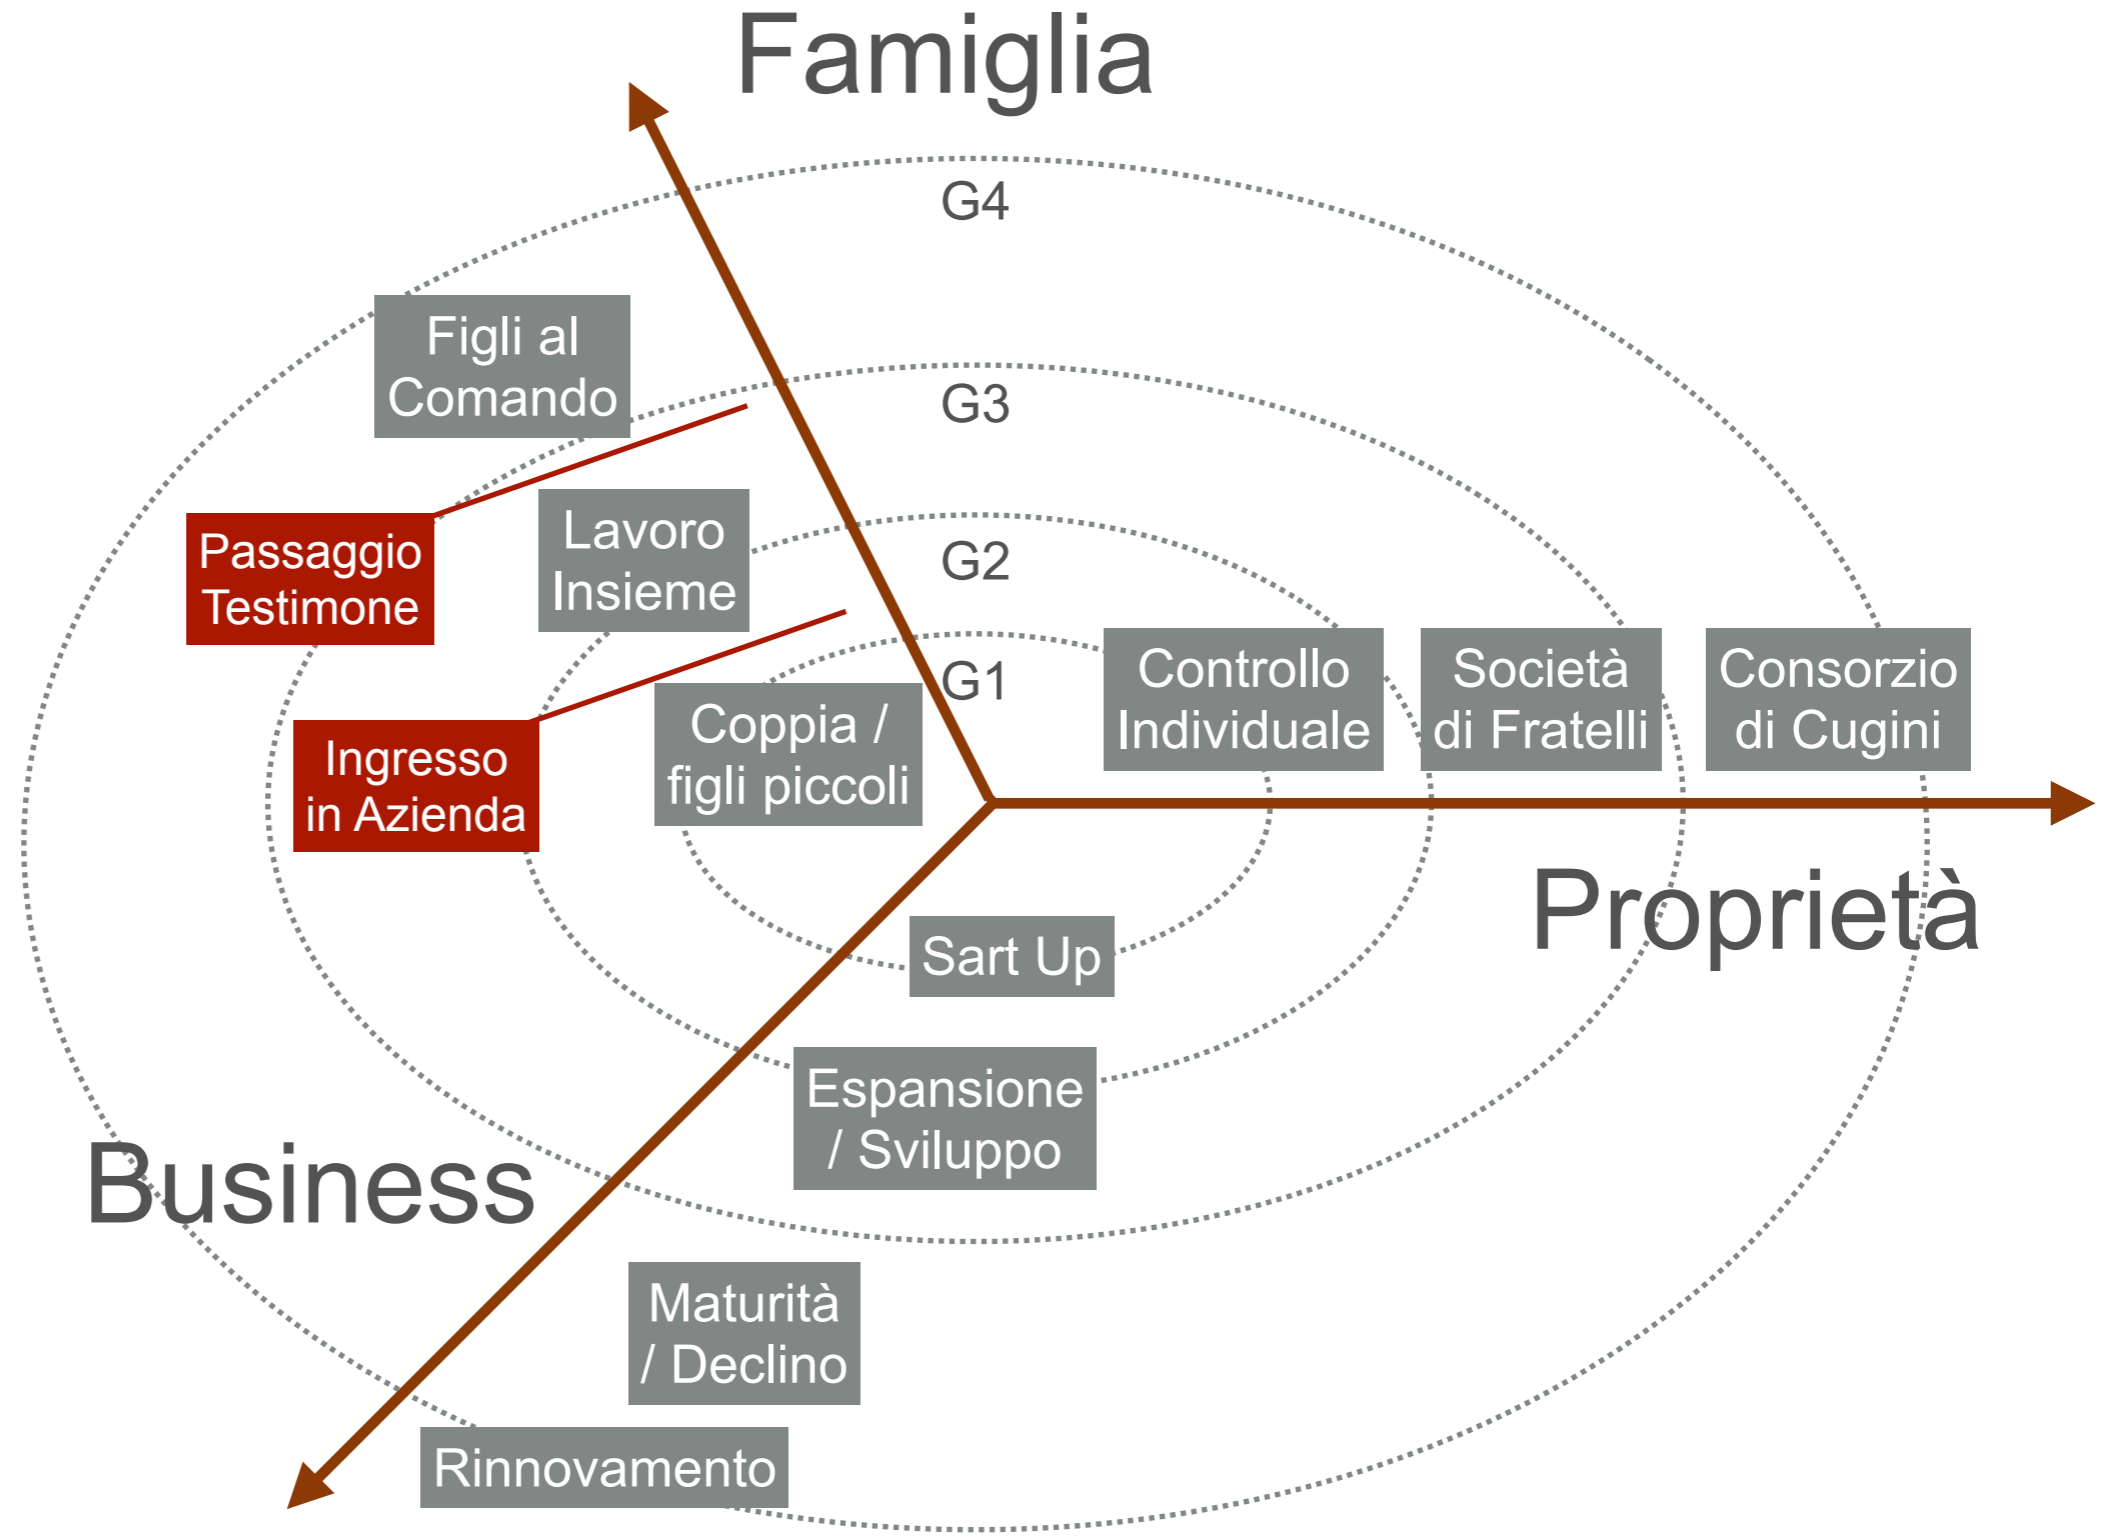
Famiglia

G4

Figli al Comando

G3

Passaggio Testimone

Lavoro Insieme

G2

Ingresso in Azienda

Coppia / figli piccoli

G1

Controllo Individuale

Società di Fratelli

Consorzio di Cugini

Proprietà

Sart Up

Espansione / Sviluppo

Business

Maturità / Declino

Rinnovamento